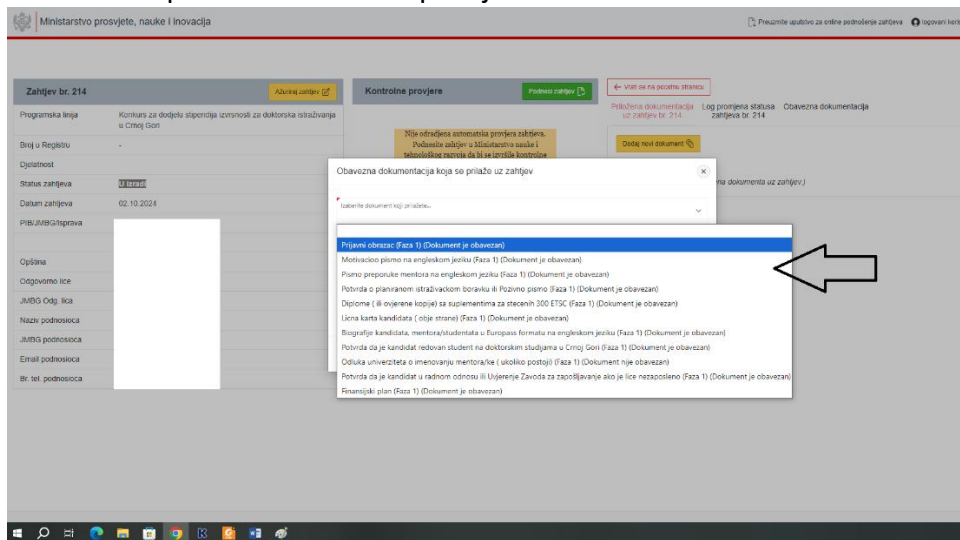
Ministarstvo prosvjete, nauke i inovacija

Preuzmite uputstvo za online podnošenje zahtjeva  logovani kori

Zahtjev br. 214

Ažuriraj zahtjev

Kontrolne provjere

Podnesi zahtjev

← Vrati se na početnu stranicu

Priložena dokumentacija uz zahtjev br. 214  Log promjena statusa zahtjeva br. 214  Obavezna dokumentacija

| | |
|---|---|
| Programska linija | Konkurs za dodjelu stipendija izvrsnosti za doktorska istraživanja u Crnoj Gori |
| Broj u Registru | - |
| Djelatnost | |
| Status zahtjeva | U izradi |
| Datum zahtjeva | 02.10.2024 |
| PIB/JMBG/Isprava | |
| Opština | |
| Odgovorno lice | |
| JMBG Odg. lica | |
| Naziv podnosioca | |
| JMBG podnosioca | |
| Email podnosioca | |
| Br. tel. podnosioca | |

Nije odrađena automatska provjera zahtjeva. Podnesite zahtjev u Ministarstvo nauke i tehnološkog razvoja da bi se izvršile kontrolne

Dodaj novi dokument

ma dokumenta uz zahtjev.)

Obavezna dokumentacija koja se prilaže uz zahtjev

Izaberite dokument koji prilažete...

Prijavni obrazac (Faza 1) (Dokument je obavezan)
Motivacioo pismo na engleskom jeziku (Faza 1) (Dokument je obavezan)
Pismo preporuke mentora na engleskom jeziku (Faza 1) (Dokument je obavezan)
Potvrda o planiranom istraživačkom boravku ili Pozivno pismo (Faza 1) (Dokument je obavezan)
Diplome ( ili ovjerene kopije) sa suplementima za stecenih 300 ETSC (Faza 1) (Dokument je obavezan)
Licna karta kandidata ( obje strane) (Faza 1) (Dokument je obavezan)
Biografije kandidata, mentora/studentata u Europass formatu na engleskom jeziku (Faza 1) (Dokument je obavezan)
Potvrda da je kandidat redovan student na doktorskim studijama u Crnoj Gori (Faza 1) (Dokument je obavezan)
Odluka univerziteta o imenovanju mentora/ke ( ukoliko postoji) (Faza 1) (Dokument nije obavezan)
Potvrda da je kandidat u radnom odnosu ili Uvjerenje Zavoda za zapošljavanje ako je lice nezaposleno (Faza 1) (Dokument je obavezan)
Finansijski plan (Faza 1) (Dokument je obavezan)